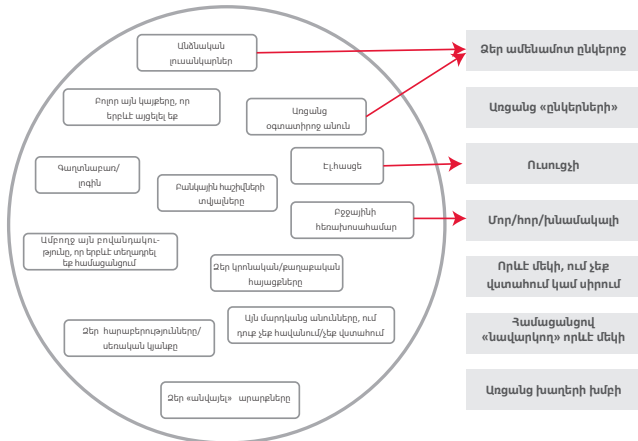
Անձնական լուսանկարներ

Բոլոր այն կայքերը, որ երբևէ այցելել եք

Առցանց օգտատիրոջ անուն

Գաղտնաբառ/ լոգին

Բանկային հաշիվների տվյալները

Էլ.հասցե

Բջջային հեռախոսահամար

Ամբողջ այն բովանդակությունը, որ երբևէ տեղադրել եք համացանցում

Ձեր կրոնական/քաղաքական հայացքները

Ձեր հարաբերությունները/ սեռական կյանքը

Այն մարդկանց անունները, ում դուք չեք հավանում/չեք վստահում

Ձեր «անվայել» արարքները

Ձեր ամենամոտ ընկերոջ

Առցանց «ընկերների»

Ուսուցչի

Մոր/հոր/խնամակալի

Որևէ մեկի, ում չեք վստահում կամ սիրում

Համացանցով «նավարկող» որևէ մեկի

Առցանց խաղերի խմբի